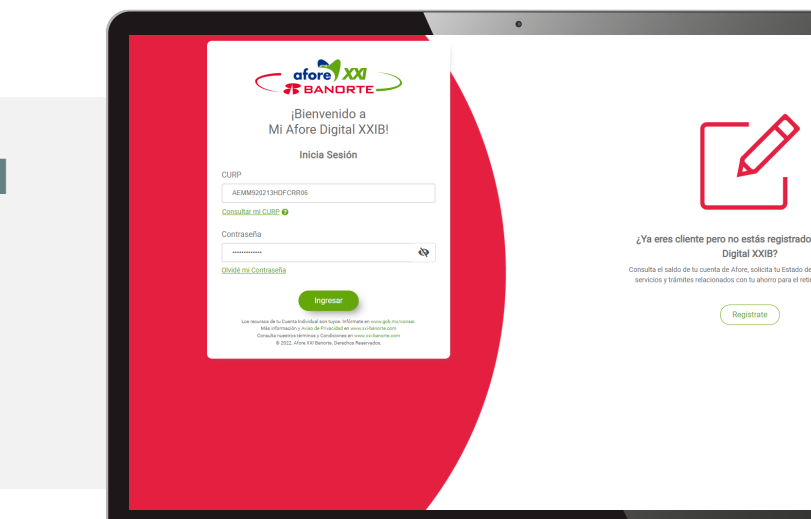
afore XXI
BANORTE

¡Bienvenido a
Mi Afore Digital XXIB!

Inicia Sesión

CURP

AEMM920213HDFCRR06

Consultar mi CURP

Contraseña

••••••••••••••

Olvidé mi Contraseña

Ingresar

Los recursos de tu Cuenta Individual son tuyos. Infórmate en www.gob.mx/consar.
Más información y Aviso de Privacidad en www.xxibanorte.com
Consulta nuestros términos y Condiciones en www.xxi-banorte.com
© 2022. Afore XXI Banorte. Derechos Reservados.

¿Ya eres cliente pero no estás registrado
Digital XXIB?

Consulta el saldo de tu cuenta de Afore, solicita tu Estado de
servicios y trámites relacionados con tu ahorro para el reti

Registrate